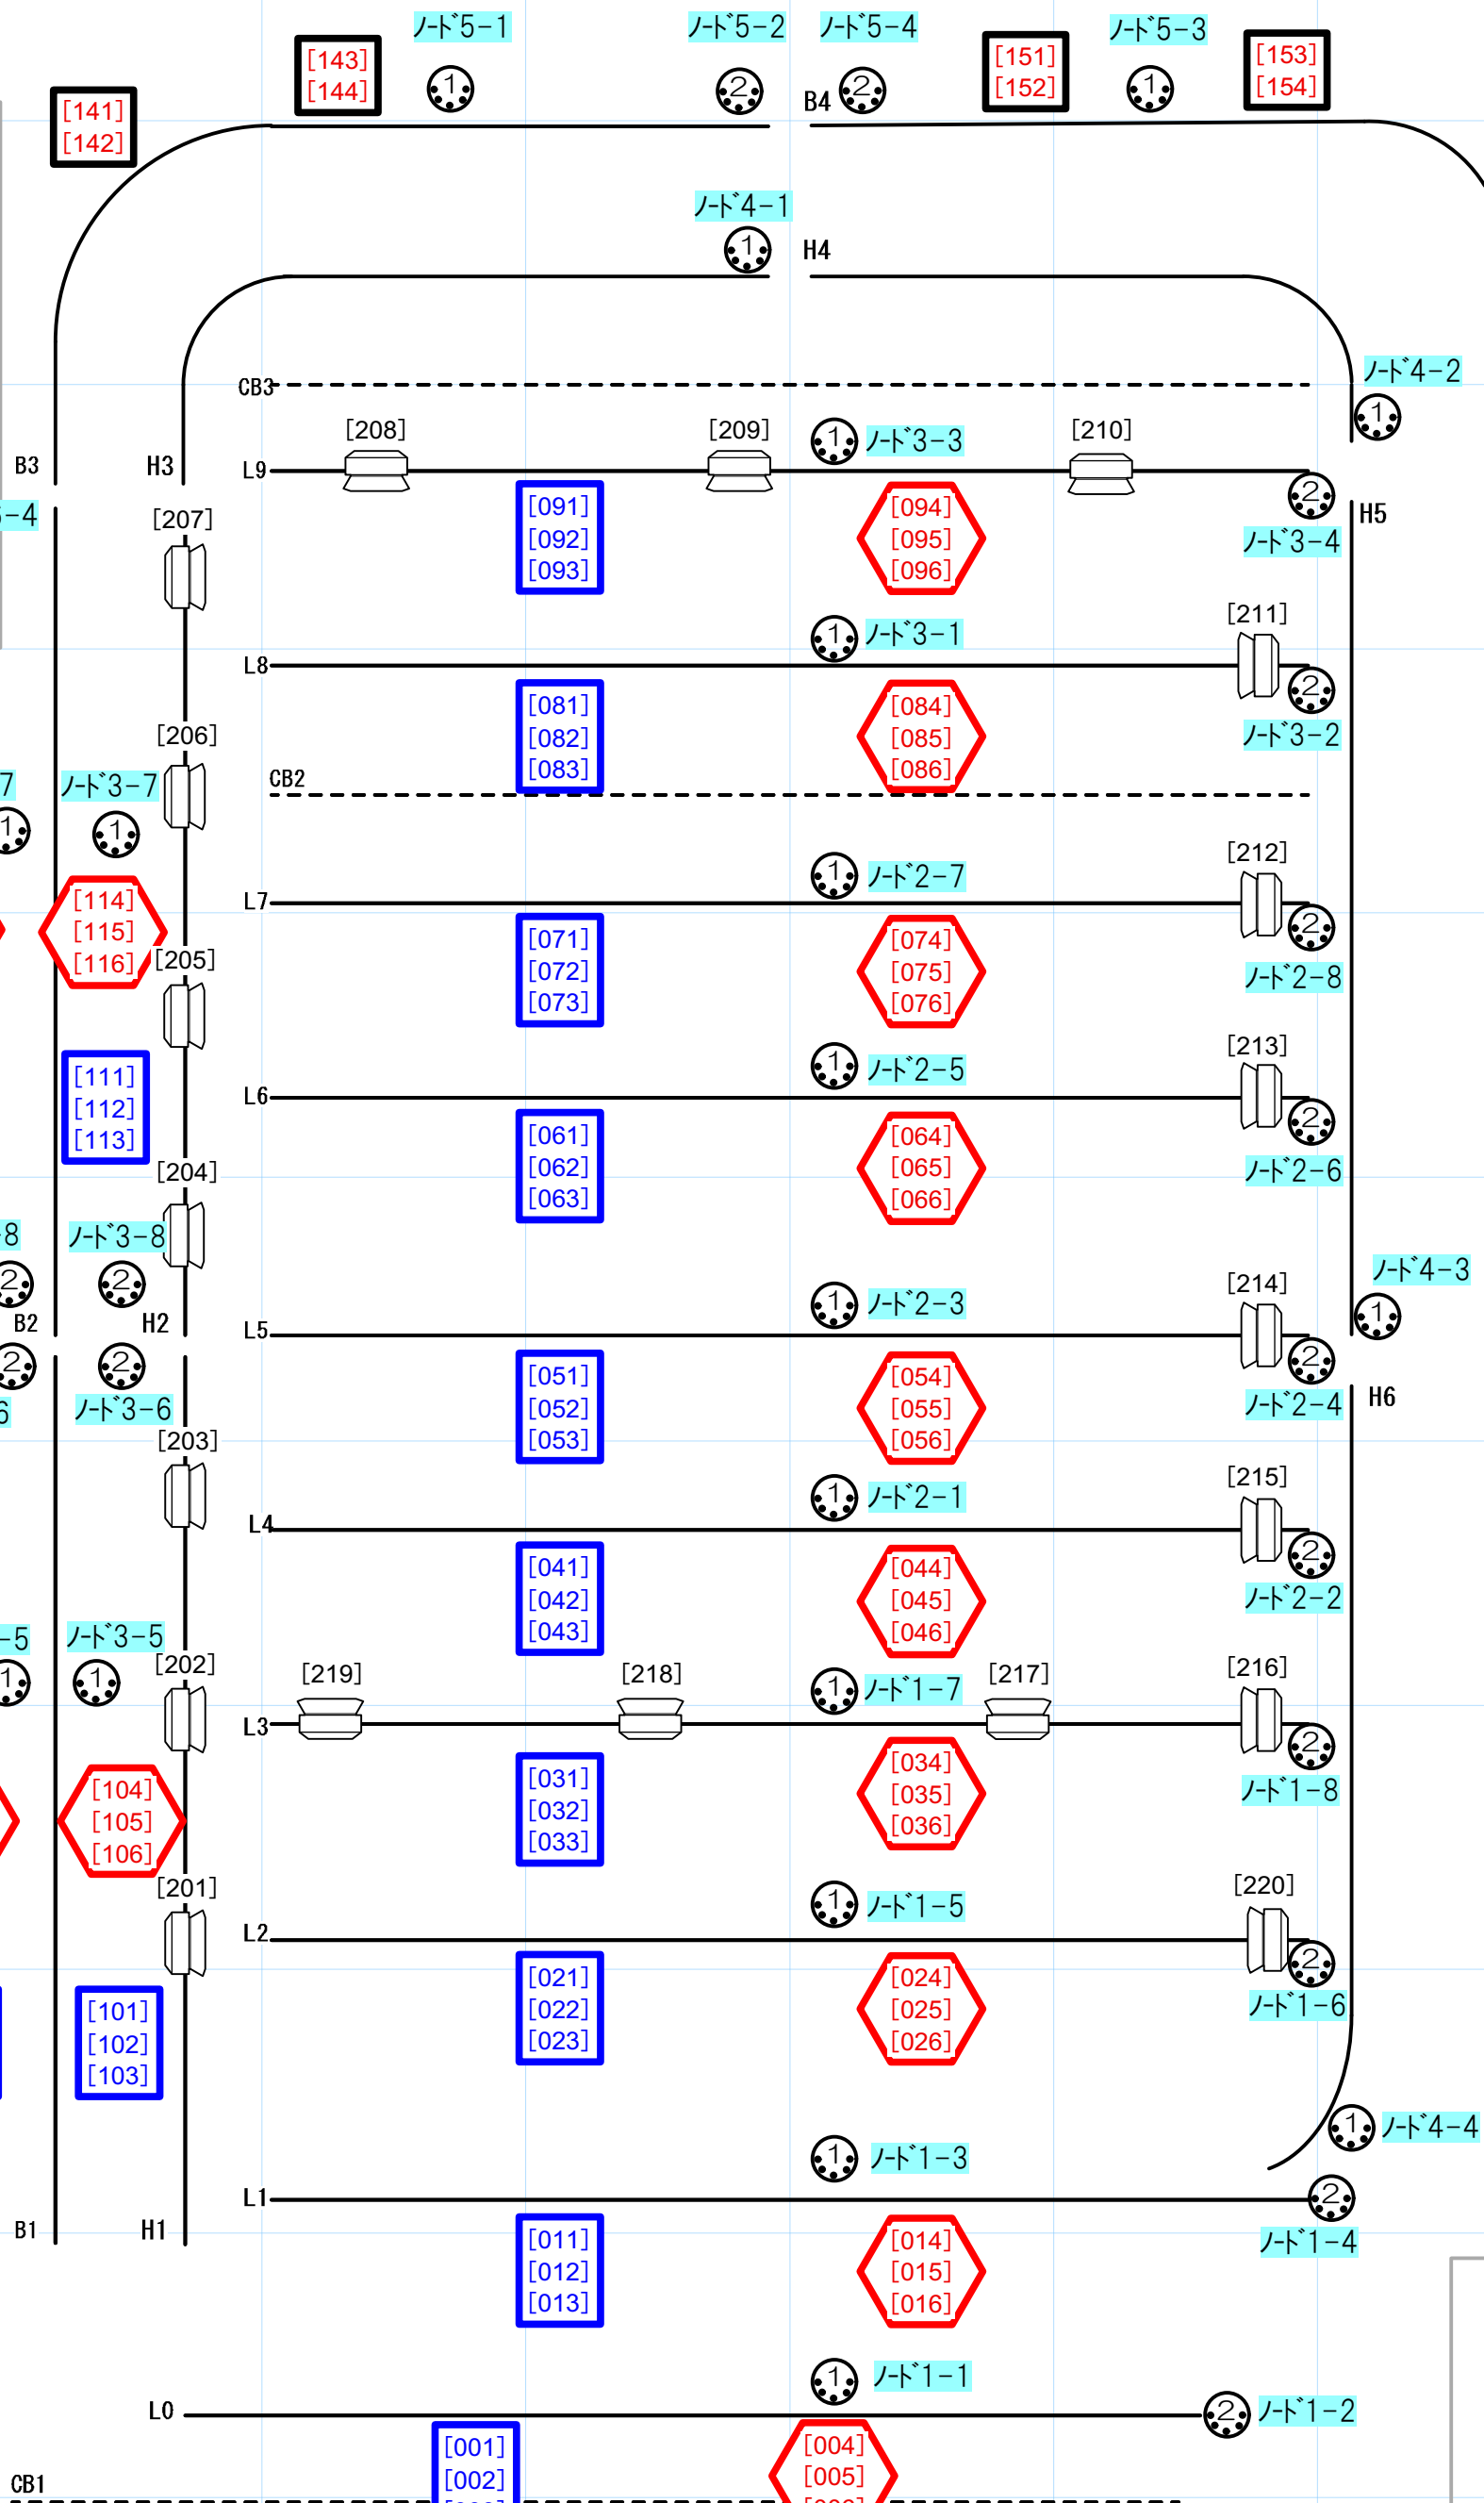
[141]
[142]
[143]
[144]
ﾉｰﾄﾞ5-1
1
ﾉｰﾄﾞ5-2
2
ﾉｰﾄﾞ5-4
B4
2
[151]
[152]
ﾉｰﾄﾞ5-3
1
[153]
[154]

ﾉｰﾄﾞ4-1
1
H4

CB3
ﾉｰﾄﾞ4-2
1

B3
H3
L9
[208]
[209]
1
ﾉｰﾄﾞ3-3
[210]
2
H5
ﾉｰﾄﾞ3-4
-4
[207]
[091]
[092]
[093]
[094]
[095]
[096]

1
ﾉｰﾄﾞ3-1
[211]
L8
2
ﾉｰﾄﾞ3-2
[081]
[082]
[083]
[084]
[085]
[086]
[206]
CB2
7
ﾉｰﾄﾞ3-7
1
1

1
ﾉｰﾄﾞ2-7
[212]
L7
2
ﾉｰﾄﾞ2-8
[114]
[115]
[116]
[205]
[071]
[072]
[073]
[074]
[075]
[076]

[111]
[112]
[113]
1
ﾉｰﾄﾞ2-5
[213]
L6
2
ﾉｰﾄﾞ2-6
[061]
[062]
[063]
[064]
[065]
[066]
[204]
8
ﾉｰﾄﾞ3-8
2
2
B2
H2
1
ﾉｰﾄﾞ2-3
[214]
ﾉｰﾄﾞ4-3
1
L5
2
ﾉｰﾄﾞ2-4
H6
2
2
ﾉｰﾄﾞ3-6
6
[051]
[052]
[053]
[054]
[055]
[056]
[203]

1
ﾉｰﾄﾞ2-1
[215]
L4
2
ﾉｰﾄﾞ2-2
[041]
[042]
[043]
[044]
[045]
[046]
-5
ﾉｰﾄﾞ3-5
1
1
[202]
[219]
[218]
1
ﾉｰﾄﾞ1-7
[217]
[216]
L3
2
ﾉｰﾄﾞ1-8
[104]
[105]
[106]
[031]
[032]
[033]
[034]
[035]
[036]
[201]
1
ﾉｰﾄﾞ1-5
[220]
L2
2
ﾉｰﾄﾞ1-6
[101]
[102]
[103]
[021]
[022]
[023]
[024]
[025]
[026]
1
ﾉｰﾄﾞ4-4
1
ﾉｰﾄﾞ1-3
L1
2
B1
H1
ﾉｰﾄﾞ1-4
[011]
[012]
[013]
[014]
[015]
[016]
1
ﾉｰﾄﾞ1-1
L0
2
ﾉｰﾄﾞ1-2
[001]
[002]
[004]
[005]
CB1